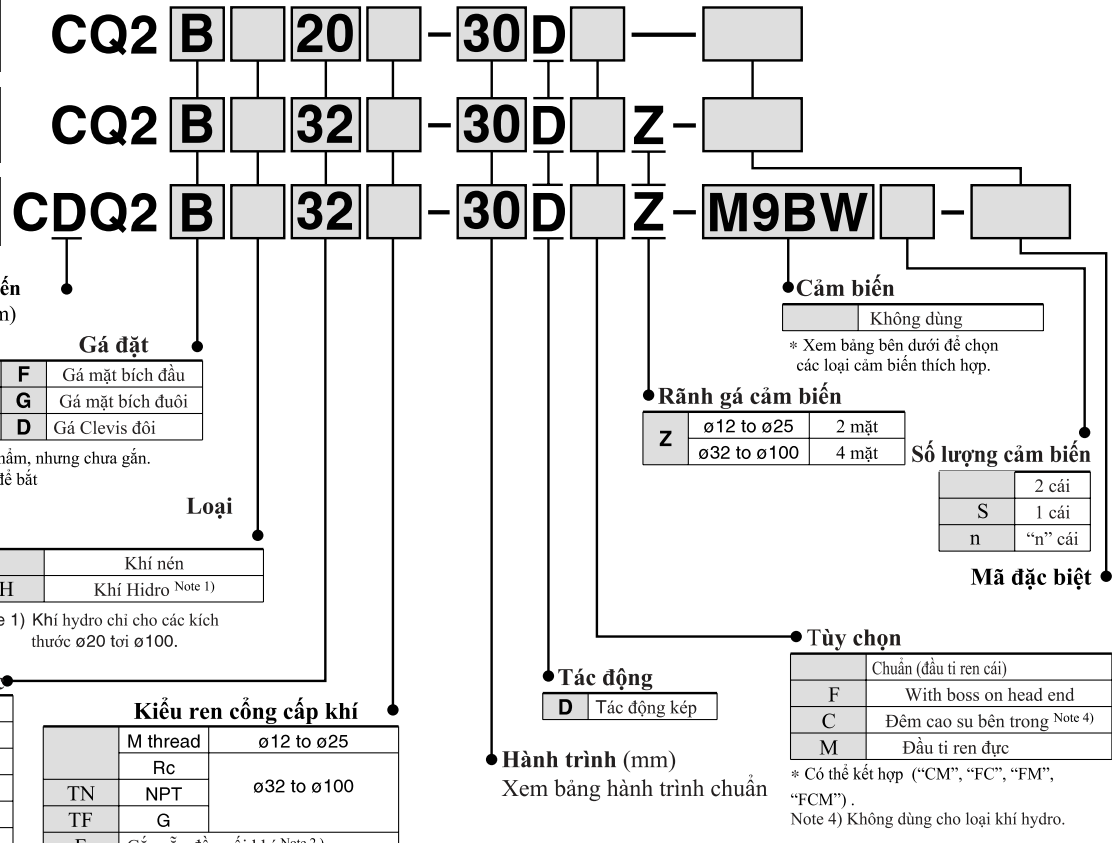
CQ2 B 20 - 30 D —

CQ2 B 32 - 30 D Z -

CDQ2 B 32 - 30 D Z - M9BW -

ến
n)

Gá đặt

| F | Gá mặt bích đầu |
|---|---|
| G | Gá mặt bích đuôi |
| D | Gá Clevis đôi |

hầm, nhưng chưa gắn.
ể bắt

Loại

| | Khí nén |
|---|---|
| H | Khí Hidro Note 1) |

e 1) Khí hydro chỉ cho các kích thước ø20 tới ø100.

Kiểu ren cổng cấp khí

| | M thread | ø12 to ø25 |
|---|---|---|
| | Rc | ø32 to ø100 |
| TN | NPT | |
| TF | G | |
| F | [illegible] | |

Hành trình (mm)
Xem bảng hành trình chuẩn

Tác động

| D | Tác động kép |
|---|---|

Cảm biến

| | Không dùng |
|---|---|

* Xem bảng bên dưới để chọn các loại cảm biến thích hợp.

Rãnh gá cảm biến

| Z | ø12 to ø25 | 2 mặt |
|---|---|---|
| | ø32 to ø100 | 4 mặt |

Số lượng cảm biến

| | 2 cái |
|---|---|
| S | 1 cái |
| n | "n" cái |

Mã đặc biệt

Tùy chọn

| | Chuẩn (đầu ti ren cái) |
|---|---|
| F | With boss on head end |
| C | Đêm cao su bên trong Note 4) |
| M | Đầu ti ren đực |

* Có thể kết hợp ("CM", "FC", "FM", "FCM").
Note 4) Không dùng cho loại khí hydro.